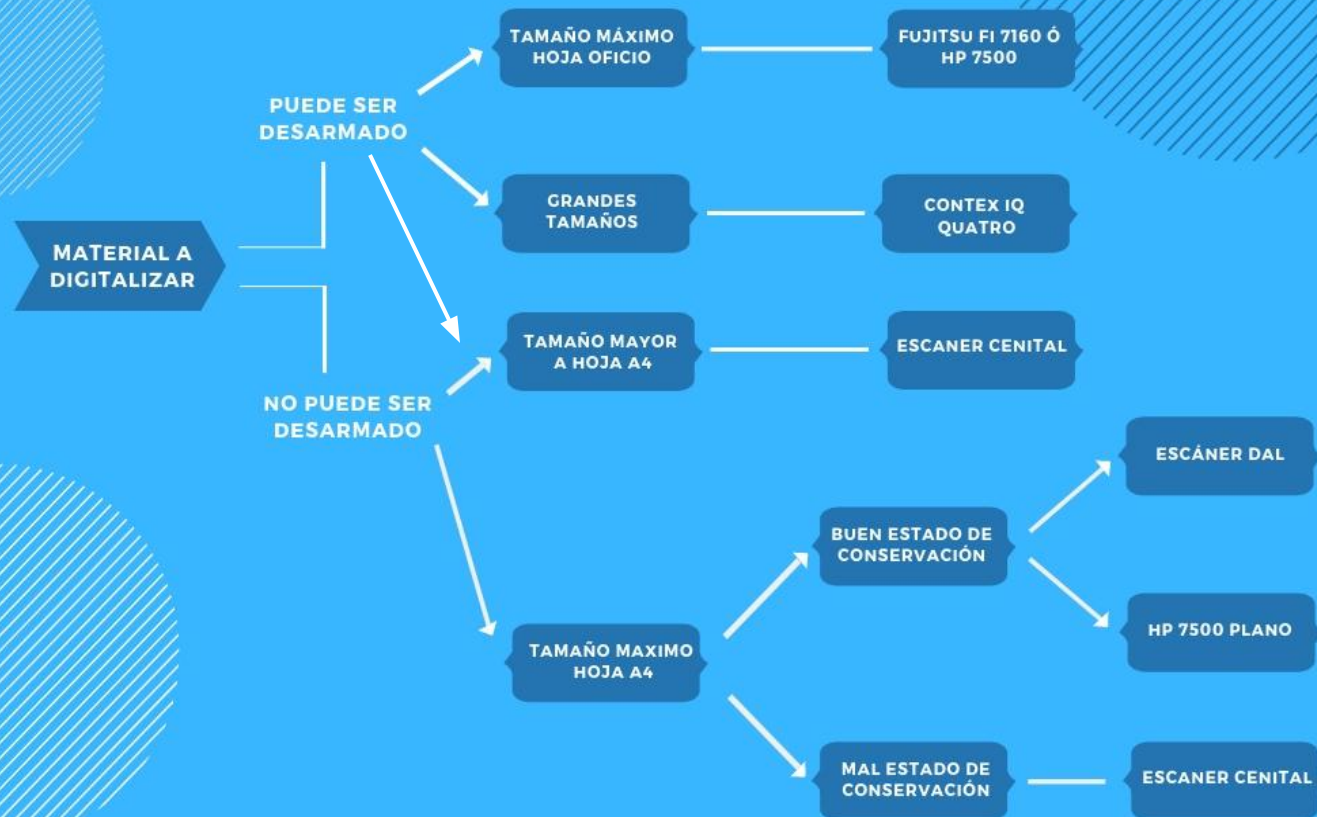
MATERIAL A DIGITALIZAR

PUEDE SER DESARMADO

TAMAÑO MÁXIMO HOJA OFICIO

FUJITSU FI 7160 Ó HP 7500

GRANDES TAMAÑOS

CONTEX IQ QUATRO

TAMAÑO MAYOR A HOJA A4

ESCANER CENITAL

NO PUEDE SER DESARMADO

ESCÁNER DAL

BUEN ESTADO DE CONSERVACIÓN

HP 7500 PLANO

TAMAÑO MAXIMO HOJA A4

MAL ESTADO DE CONSERVACIÓN

ESCANER CENITAL